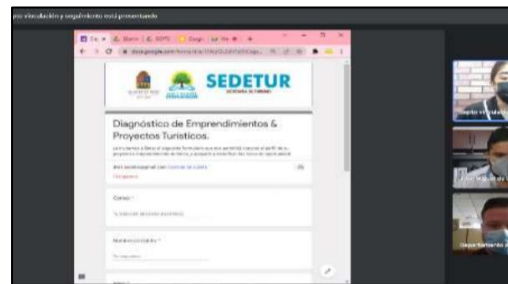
pto vinculación y seguimiento está presentando

SEDETUR

SECRETARÍA DE TURISMO

Diagnóstico de Emprendimientos & Proyectos Turísticos.

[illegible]

Obligatorio

Correo *

Tu dirección de correo electrónico

Nombre completo *

Tu respuesta

Equipo Vinculación

Diego Fernando